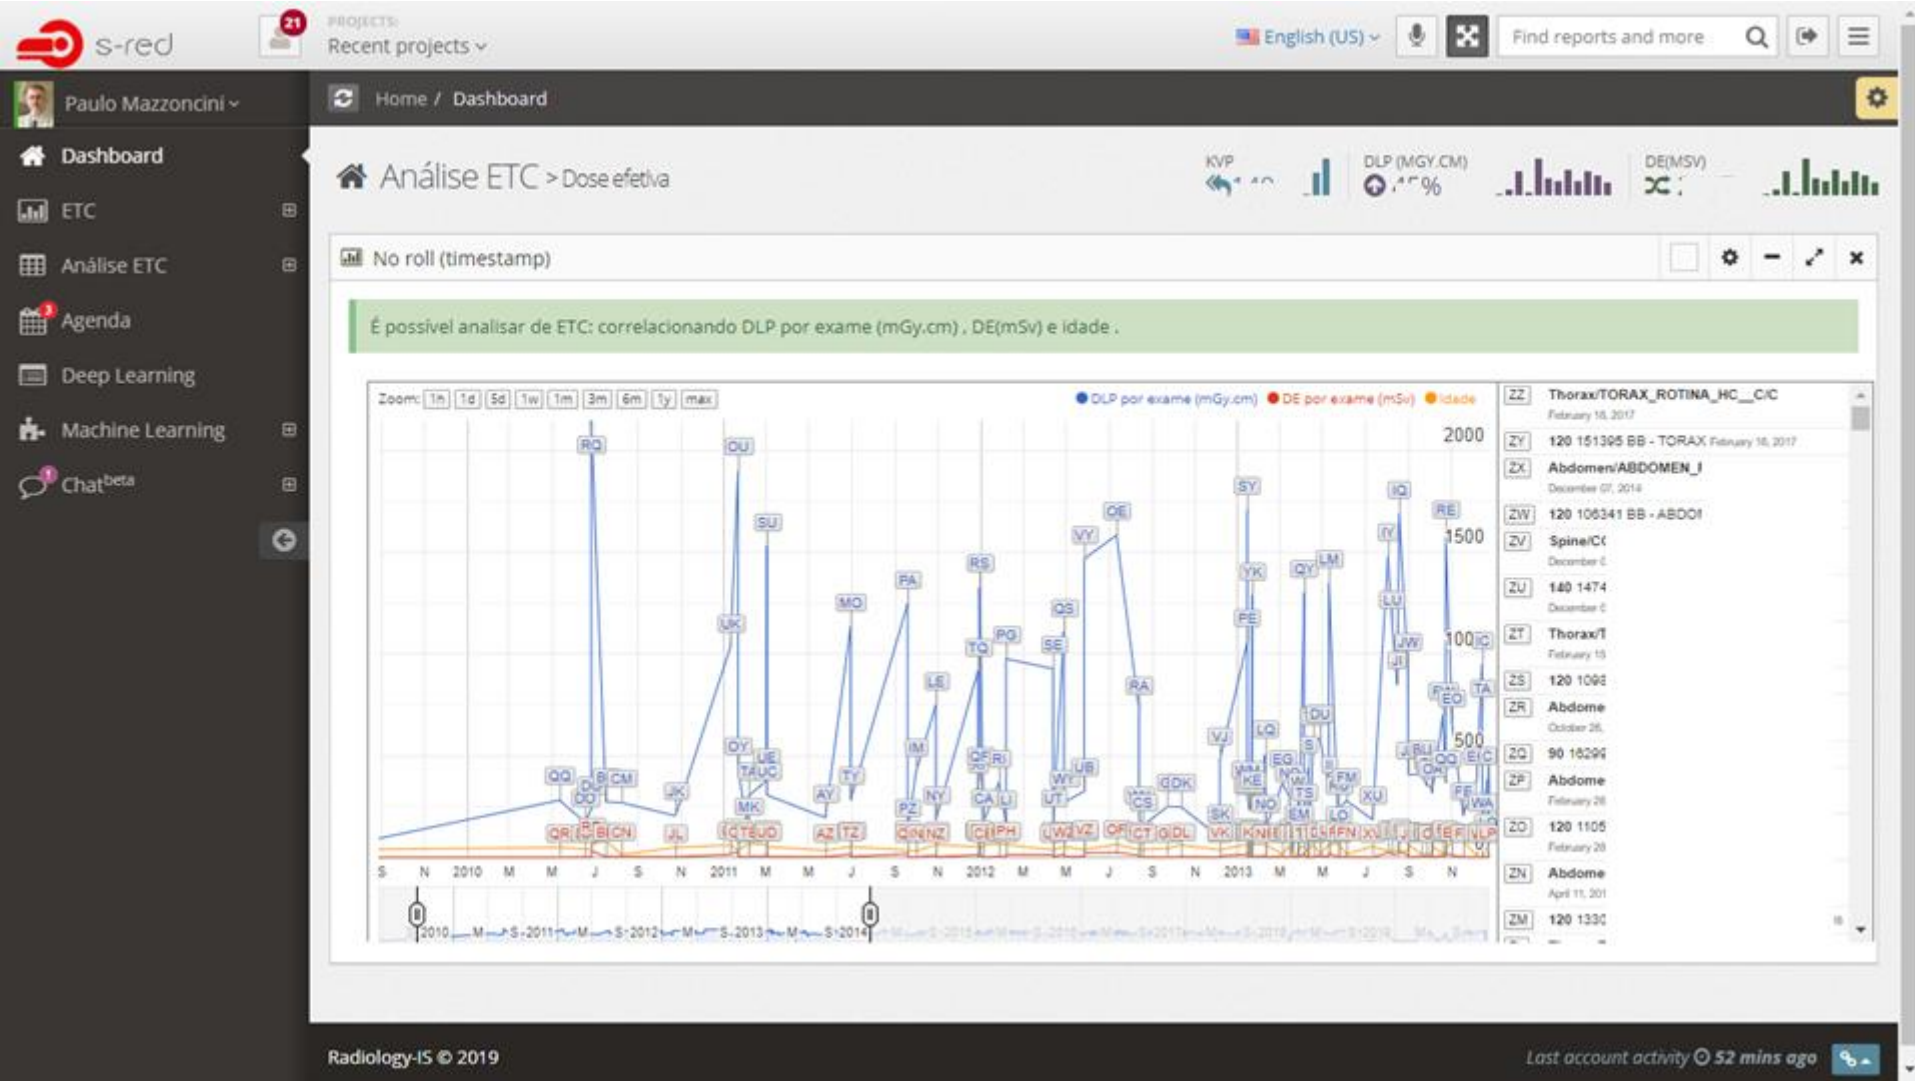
s-red

21

PROJECTS
Recent projects

English (US)

Find reports and more

Paulo Mazzoncini

Home / Dashboard

Dashboard
ETC
Análise ETC
3
Agenda
Deep Learning
Machine Learning
1
Chat$^{beta}$

Análise ETC > Dose efetiva

KVP
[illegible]

DLP (MGY.CM)
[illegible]%

DE(MSV)
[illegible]

No roll (timestamp)

É possível analisar de ETC: correlacionando DLP por exame (mGy.cm) , DE(mSv) e idade .

Zoom: 1h 1d 5d 1w 1m 3m 6m 1y max

DLP por exame (mGy.cm) DE por exame (mSv) idade

2000
1500
1000
500

RQ OU SU UK OY TA UC UE MK QQ DQ DO BI CM JK QR BCN JL CTEUD MO PA AY TY AZ TZ IM LE NY PZ QN NZ RS TQ PG QS SE VY OE RA CA LI WY UB UT CS DK SY YK FE QY LM IQ TY RE IC JW LU VJ LQ DU TA EO EC VK SK XU FM LO WA

S N 2010 M M J S N 2011 M M J S N 2012 M M J S N 2013 M M J S N

2010 M S 2011 M S 2012 M S 2013 M S 2014

ZZ Thorax/TORAX_ROTINA_HC__C/C
February 16, 2017
ZY 120 151395 BB - TORAX February 16, 2017
ZX Abdomen/ABDOMEN_I
December 07, 2014
ZW 120 106341 BB - ABDOI
ZV Spine/C(
December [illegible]
ZU 140 1474
December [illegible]
ZT Thorax/T
February 1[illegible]
ZS 120 109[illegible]
ZR Abdome
October 26,
ZQ 90 1629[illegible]
ZP Abdome
February 2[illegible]
ZO 120 1105
February 2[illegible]
ZN Abdome
April 11, 201
ZM 120 133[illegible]

Radiology-IS © 2019

Last account activity 52 mins ago